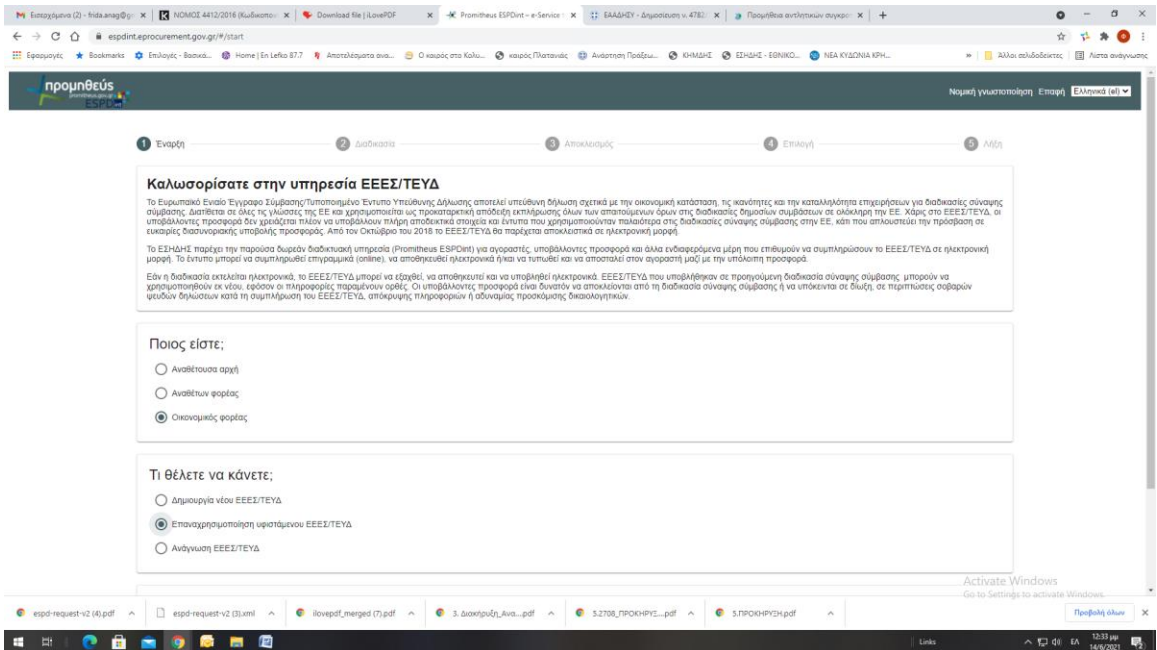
Εισερχόμενα (2) - frida.anag@g | ΝΟΜΟΣ 4412/2016 (Κωδικοποι | Download file | iLovePDF | Promitheus ESPDint - e-Service | ΕΑΑΔΗΣΥ - Δημοσίευση ν. 4782 | Προμήθεια αντλητικών συγκρο | +

espdint.eprocurement.gov.gr/#/start

Εφαρμογές | Bookmarks | Επιλογές - Βασικά... | Home | En Lefko 87.7 | Αποτελέσματα ανα... | Ο καιρός στο Καλυ... | καιρός Πλατανιάς | Ανάρτηση Πράξεω... | ΚΗΜΔΗΣ | ΕΣΗΔΗΣ - ΕΘΝΙΚΟ... | ΝΕΑ ΚΥΔΩΝΙΑ ΚΡΗ... | Άλλοι σελιδοδείκτες | Λίστα ανάγνωσης

προμηθεύς promitheus.gov.gr ESPD

Νομική γνωστοποίηση Επαφή Ελληνικά (el)

1 Έναρξη 2 Διαδικασία 3 Αποκλεισμός 4 Επιλογή 5 Λήξη

Καλωσορίσατε στην υπηρεσία ΕΕΕΣ/ΤΕΥΔ

Το Ευρωπαϊκό Ενιαίο Έγγραφο Σύμβασης/Τυποποιημένο Έντυπο Υπεύθυνης Δήλωσης αποτελεί υπεύθυνη δήλωση σχετικά με την οικονομική κατάσταση, τις ικανότητες και την καταλληλότητα επιχειρήσεων για διαδικασίες σύναψης σύμβασης. Διατίθεται σε όλες τις γλώσσες της ΕΕ και χρησιμοποιείται ως προκαταρκτική απόδειξη εκπλήρωσης όλων των απαιτούμενων όρων στις διαδικασίες δημοσίων συμβάσεων σε ολόκληρη την ΕΕ. Χάρις στο ΕΕΕΣ/ΤΕΥΔ, οι υποβάλλοντες προσφορά δεν χρειάζεται πλέον να υποβάλλουν πλήρη αποδεικτικά στοιχεία και έντυπα που χρησιμοποιούνταν παλαιότερα στις διαδικασίες σύναψης σύμβασης στην ΕΕ, κάτι που απλουστεύει την πρόσβαση σε ευκαιρίες διασυνοριακής υποβολής προσφοράς. Από τον Οκτώβριο του 2018 το ΕΕΕΣ/ΤΕΥΔ θα παρέχεται αποκλειστικά σε ηλεκτρονική μορφή.

Το ΕΣΗΔΗΣ παρέχει την παρούσα δωρεάν διαδικτυακή υπηρεσία (Promitheus ESPDint) για αγοραστές, υποβάλλοντες προσφορά και άλλα ενδιαφερόμενα μέρη που επιθυμούν να συμπληρώσουν το ΕΕΕΣ/ΤΕΥΔ σε ηλεκτρονική μορφή. Το έντυπο μπορεί να συμπληρωθεί επιγραμμικά (online), να αποθηκευθεί ηλεκτρονικά ή/και να τυπωθεί και να αποσταλεί στον αγοραστή μαζί με την υπόλοιπη προσφορά.

Εάν η διαδικασία εκτελείται ηλεκτρονικά, το ΕΕΕΣ/ΤΕΥΔ μπορεί να εξαχθεί, να αποθηκευτεί και να υποβληθεί ηλεκτρονικά. ΕΕΕΣ/ΤΕΥΔ που υποβλήθηκαν σε προηγούμενη διαδικασία σύναψης σύμβασης μπορούν να χρησιμοποιηθούν εκ νέου, εφόσον οι πληροφορίες παραμένουν ορθές. Οι υποβάλλοντες προσφορά είναι δυνατόν να αποκλείονται από τη διαδικασία σύναψης σύμβασης ή να υπόκεινται σε δίωξη, σε περιπτώσεις σοβαρών ψευδών δηλώσεων κατά τη συμπλήρωση του ΕΕΕΣ/ΤΕΥΔ, απόκρυψης πληροφοριών ή αδυναμίας προσκόμισης δικαιολογητικών.

Ποιος είστε;

Αναθέτουσα αρχή

Αναθέτων φορέας

Οικονομικός φορέας

Τι θέλετε να κάνετε;

Δημιουργία νέου ΕΕΕΣ/ΤΕΥΔ

Επαναχρησιμοποίηση υφιστάμενου ΕΕΕΣ/ΤΕΥΔ

Ανάγνωση ΕΕΕΣ/ΤΕΥΔ

Activate Windows
Go to Settings to activate Windows.

espd-request-v2 (4).pdf | espd-request-v2 (3).xml | ilovepdf_merged (7).pdf | 3. Διακήρυξη_Ανα....pdf | 3.2708_ΠΡΟΚΗΡΥΞ....pdf | 5.ΠΡΟΚΗΡΥΞΗ.pdf | Προβολή όλων

Links | EA | 12:33 μμ 14/6/2021